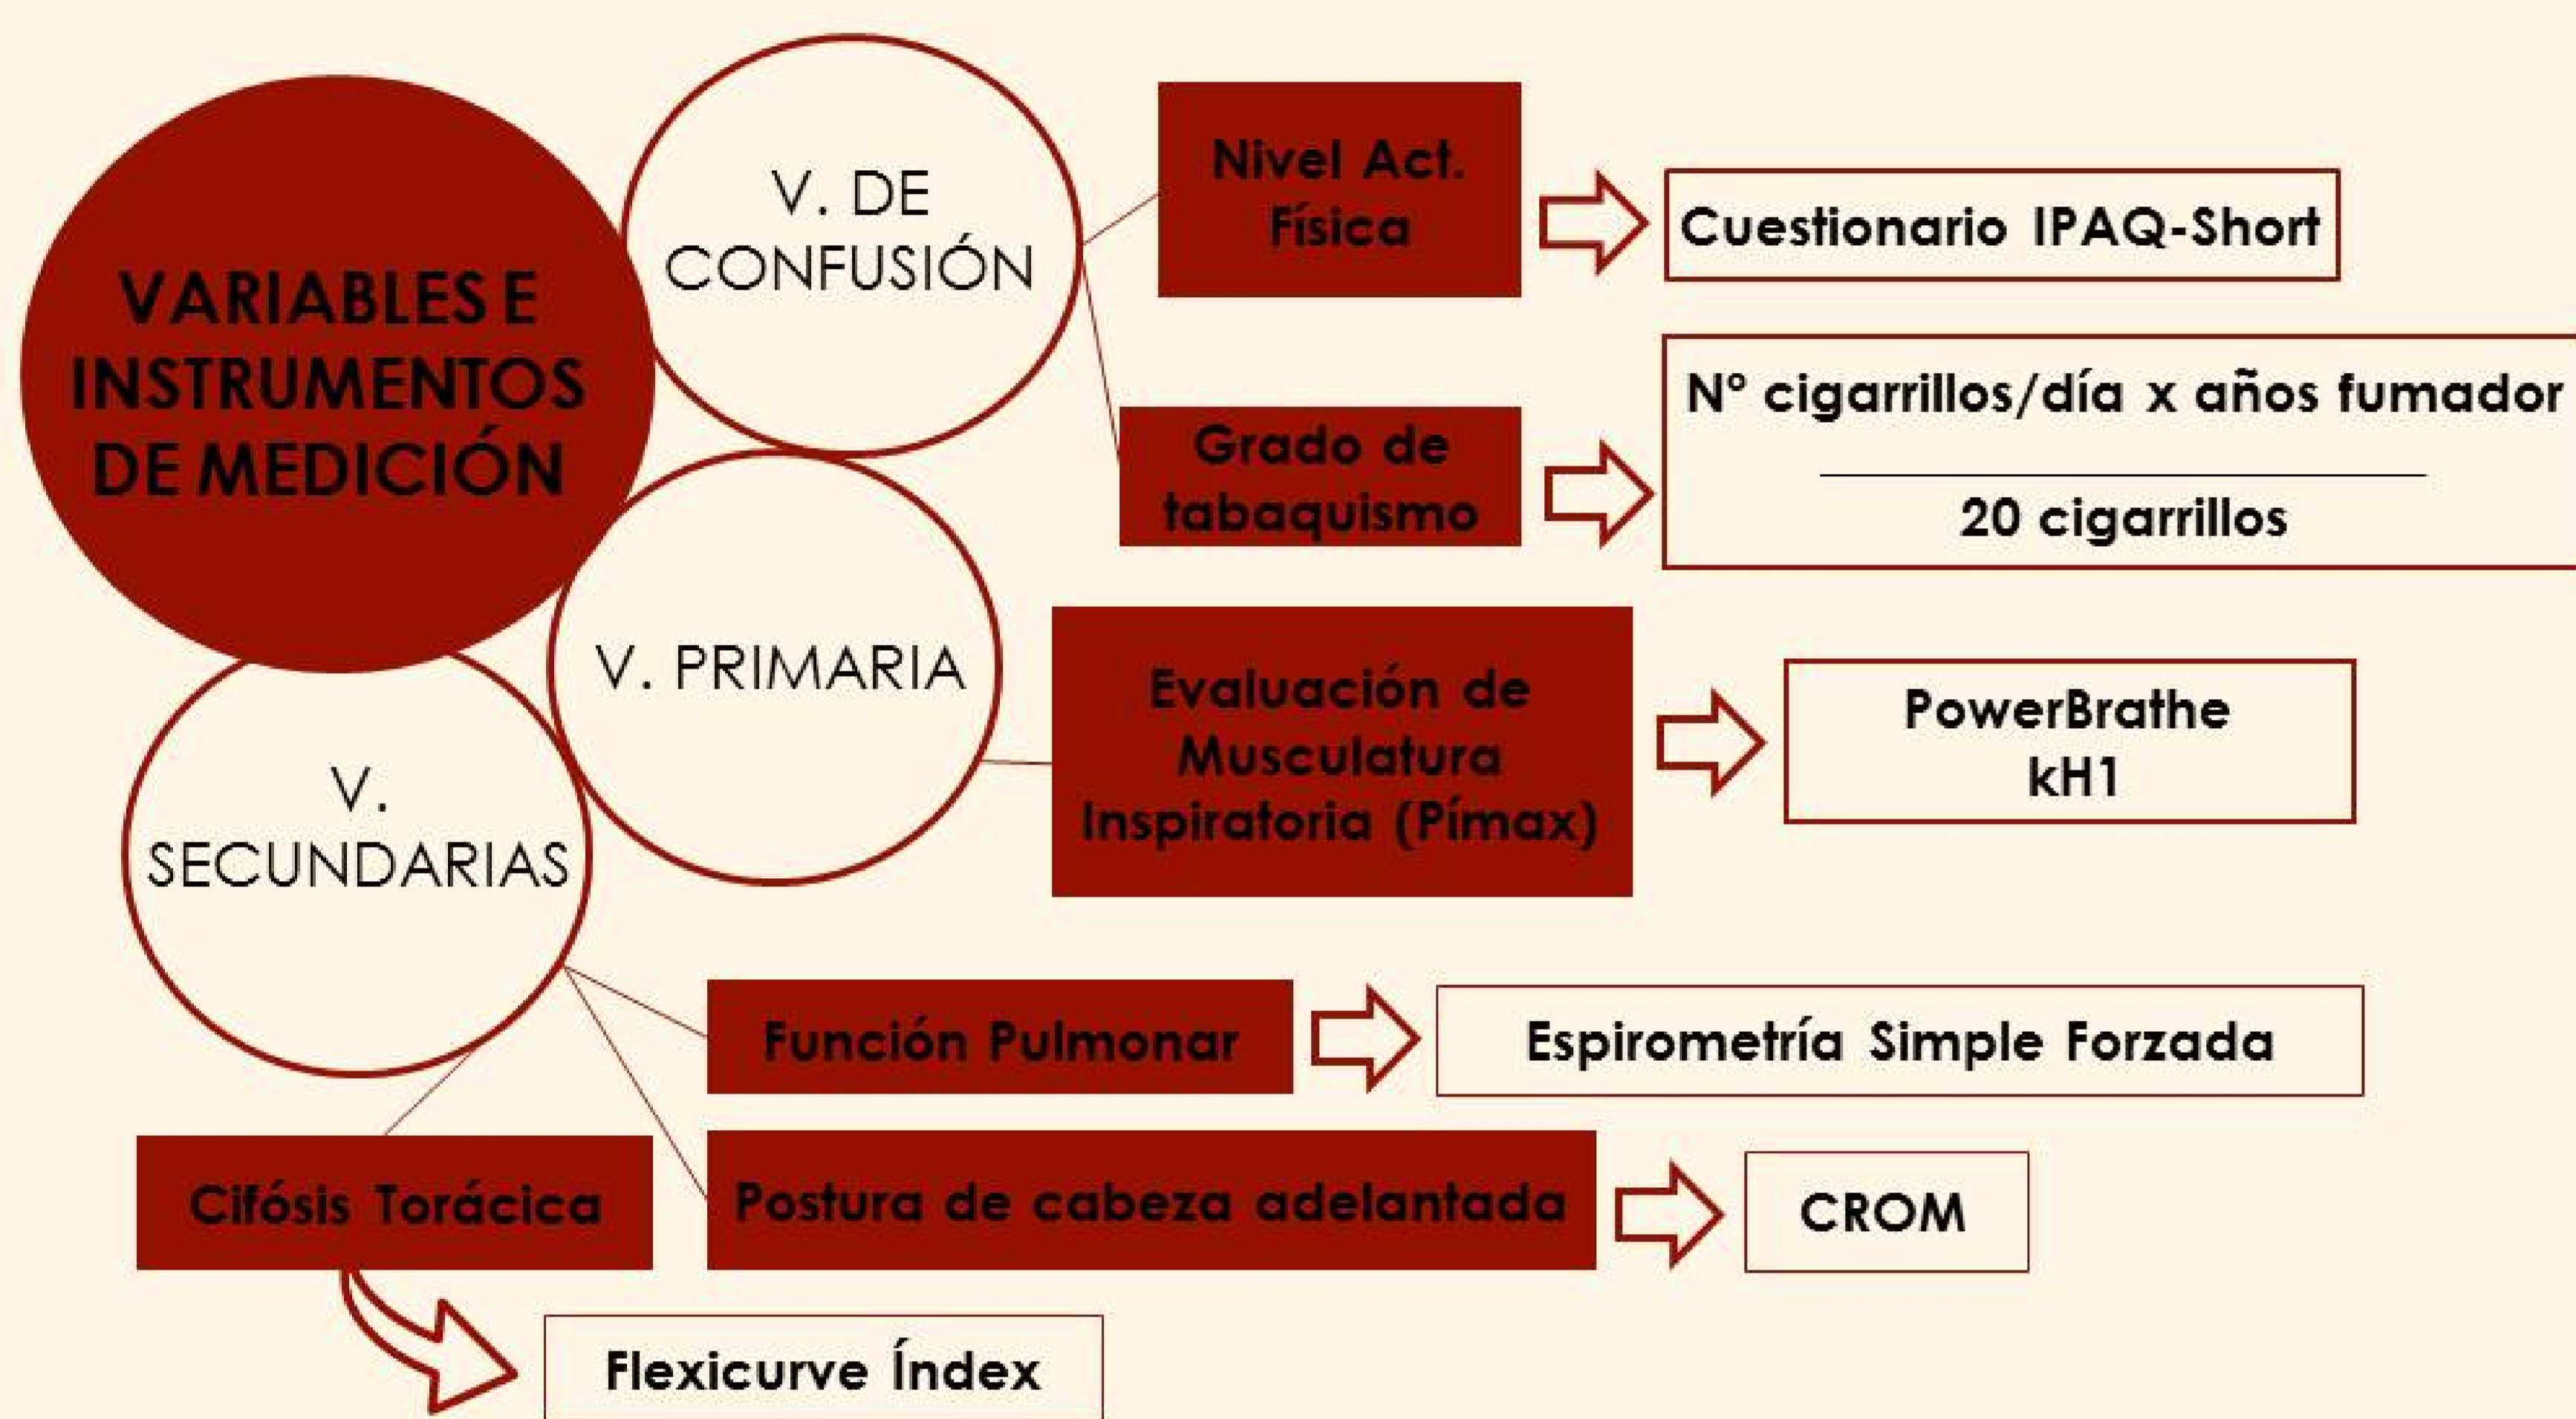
VARIABLES E INSTRUMENTOS DE MEDICIÓN

V. DE CONFUSIÓN

Nivel Act. Física

Cuestionario IPAQ-Short

Grado de tabaquismo

$\frac{\text{Nº cigarrillos/día x años fumador}}{\text{20 cigarrillos}}$

V. PRIMARIA

Evaluación de Musculatura Inspiratoria (Pímax)

PowerBrathe kH1

V. SECUNDARIAS

Función Pulmonar

Espirometría Simple Forzada

Cifósis Torácica

Postura de cabeza adelantada

CROM

Flexicurve Índex